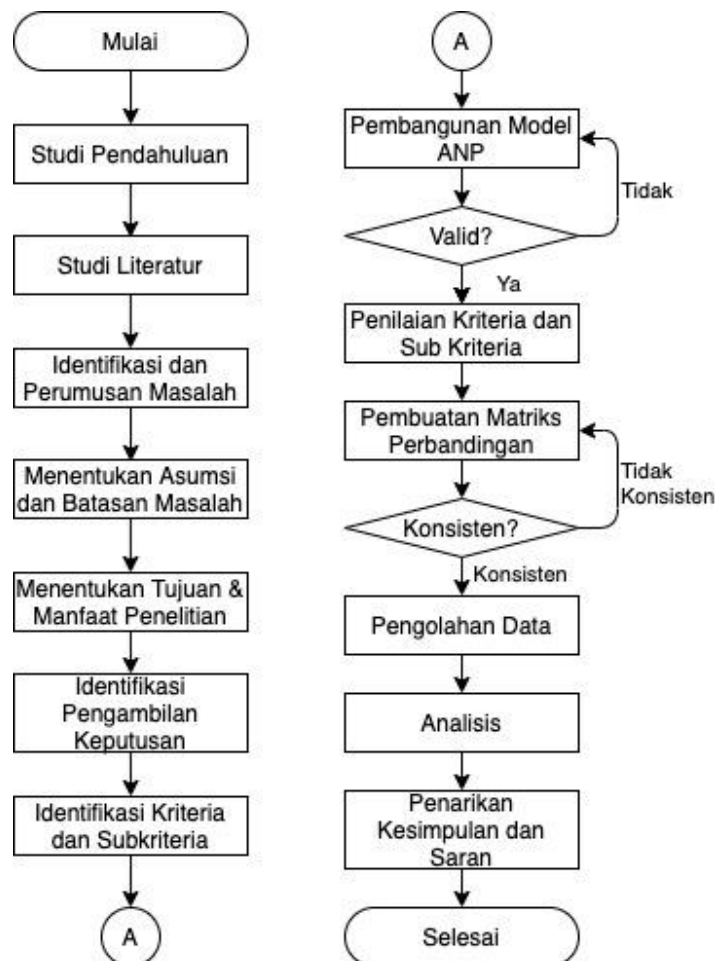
Mulai

Studi Pendahuluan

Studi Literatur

Identifikasi dan Perumusan Masalah

Menentukan Asumsi dan Batasan Masalah

Menentukan Tujuan & Manfaat Penelitian

Identifikasi Pengambilan Keputusan

Identifikasi Kriteria dan Subkriteria

A

A

Pembangunan Model ANP

Valid?

Tidak

Ya

Penilaian Kriteria dan Sub Kriteria

Pembuatan Matriks Perbandingan

Konsisten?

Tidak Konsisten

Konsisten

Pengolahan Data

Analisis

Penarikan Kesimpulan dan Saran

Selesai